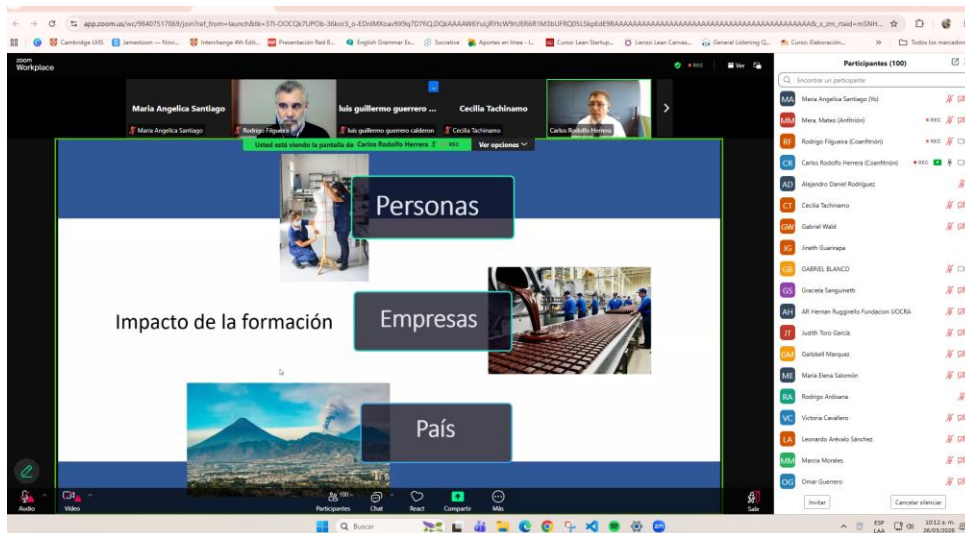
app.zoom.us/wc/98407517069/join?ref_from=launch&tk=37I-OOCQk7UPOb-36kor5_o-EDnlMXoav9X9q7D7fQ.DQkAAAAW6YuUjRYtcW9rUER6R1M3bUFRQ05LSkpEdE9RAAAAAAAAAAAAAAAAAAAAAAAAAAAAAAAAAAAAAAAAAA&_x_zm_rtaid=mSNH...

Cambridge LMS | Jamestown — Novi... | Interchange 4th Edit... | Presentación Red B... | English Grammar Ex... | Socrative | Aportes en línea - I... | Curso Lean Startup... | Lienzo Lean Canvas... | General Listening Q... | Curso Elaboración... | Todos los marcadores

zoom Workplace

REC | Ver

Maria Angelica Santiago | Rodrigo Filgueira | luis guillermo guerrero ... | luis guillermo guerrero calderon | Cecilia Tachinamo | Carlos Rodolfo Herrera

Maria Angelica Santiago

Usted está viendo la pantalla de Carlos Rodolfo Herrera | REC | Ver opciones

Personas

Impacto de la formación

Empresas

País

Participantes (100)

Encontrar un participante

Maria Angelica Santiago (Yo)
Mera, Mateo (Anfitrión)
Rodrigo Filgueira (Coanfitrión)
Carlos Rodolfo Herrera (Coanfitrión)
Alejandro Daniel Rodriguez
Cecilia Tachinamo
Gabriel Wald
Jineth Guarnapa
GABRIEL BLANCO
Graciela Sanguinetti
AR Hernan Ruggirello Fundacion UOCRA
Judith Toro Garcia
Gatskell Marquez
Maria Elena Salomón
Rodrigo Ardisana
Victoria Cavallero
Leonardo Arévalo Sánchez
Marcia Morales
Omar Guerrero

Invitar | Cancelar silenciar

Audio | Video | Participantes 100 | Chat | React | Compartir | Más | Salir

Buscar

ESP LAA | 10:12 a. m. 26/05/2026